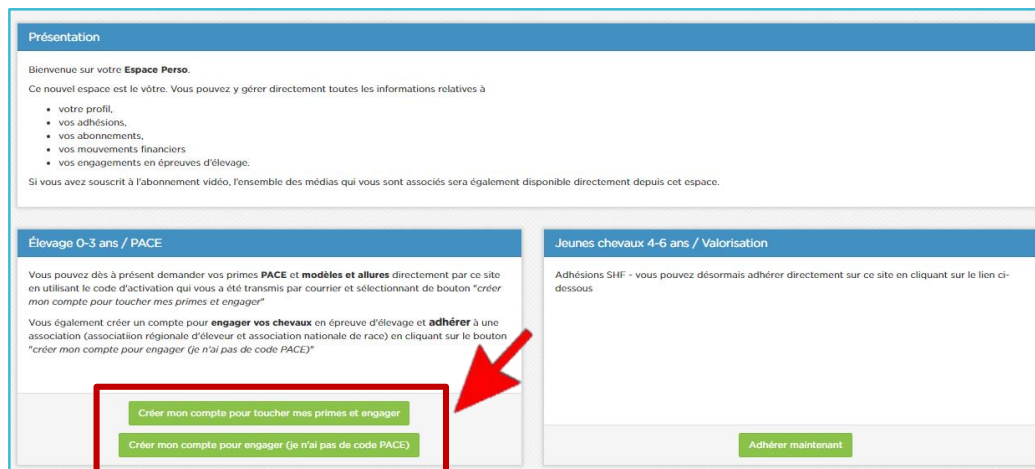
Présentation

Bienvenue sur votre **Espace Perso**.

Ce nouvel espace est le vôtre. Vous pouvez y gérer directement toutes les informations relatives à

- votre profil,
- vos adhésions,
- vos abonnements,
- vos mouvements financiers
- vos engagements en épreuves d'élevage.

Si vous avez souscrit à l'abonnement vidéo, l'ensemble des médias qui vous sont associés sera également disponible directement depuis cet espace.

Élevage 0-3 ans / PACE

Vous pouvez dès à présent demander vos primes **PACE** et **modèles et allures** directement par ce site en utilisant le code d'activation qui vous a été transmis par courrier et sélectionnant de bouton "*créer mon compte pour toucher mes primes et engager*"

Vous également créer un compte pour **engager vos chevaux** en épreuve d'élevage et **adhérer** à une association (associatiion régionale d'éleveur et association nationale de race) en cliquant sur le bouton "*créer mon compte pour engager (je n'ai pas de code PACE)*"

Créer mon compte pour toucher mes primes et engager

Créer mon compte pour engager (je n'ai pas de code PACE)

Jeunes chevaux 4-6 ans / Valorisation

Adhésions SHF - vous pouvez désormais adhérer directement sur ce site en cliquant sur le lien ci-dessous

Adhérer maintenant